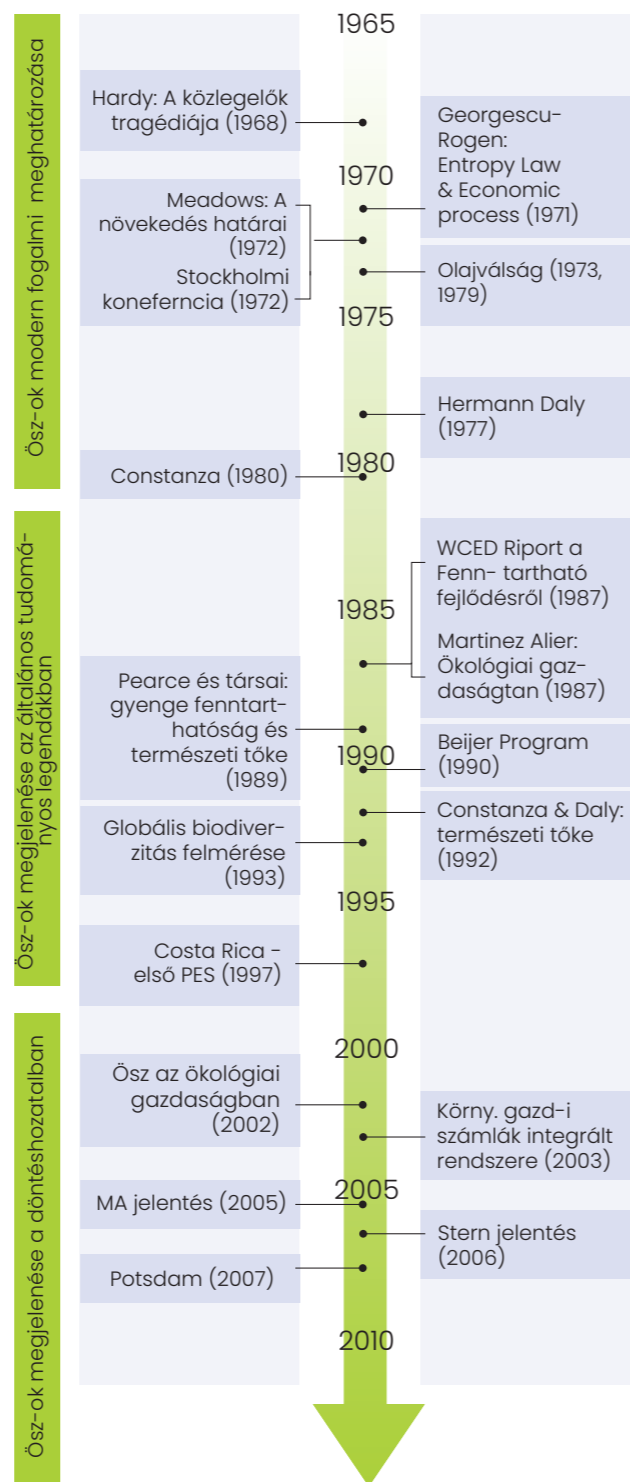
Ösz-ok modern fogalmi meghatározása

Ösz-ok megjelenése az általános tudományos legendákban

Ösz-ok megjelenése a döntéshozatalban

1965

Hardy: A közlegelők tragédiája (1968)

Georgescu-Rogen: Entropy Law & Economic process (1971)

1970

Meadows: A növekedés határai (1972)

Stockholmi koneferncia (1972)

Olajválság (1973, 1979)

1975

Hermann Daly (1977)

1980

Constanza (1980)

WCED Riport a Fenn- tartható fejlődésről (1987)

1985

Martinez Alier: Ökológiai gazdaságtan (1987)

Pearce és társai: gyenge fenntarthatóság és természeti tőke (1989)

1990

Beijer Program (1990)

Constanza & Daly: természeti tőke (1992)

Globális biodiverzitás felmérése (1993)

1995

Costa Rica - első PES (1997)

2000

Ösz az ökológiai gazdaságban (2002)

Körny. gazd-i számlák integrált rendszere (2003)

2005

MA jelentés (2005)

Stern jelentés (2006)

Potsdam (2007)

2010